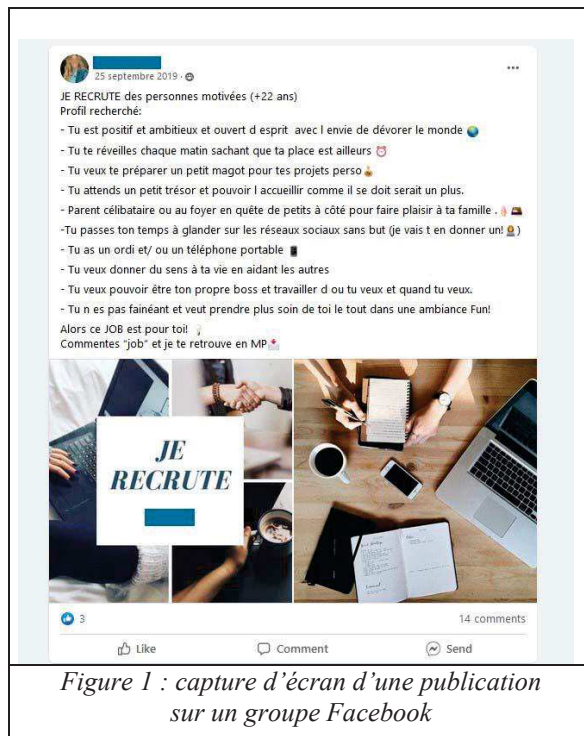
25 septembre 2019 ·

JE RECRUTE des personnes motivées (+22 ans)
Profil recherché:
- Tu est positif et ambitieux et ouvert d esprit avec l envie de dévorer le monde
- Tu te réveilles chaque matin sachant que ta place est ailleurs
- Tu veux te préparer un petit magot pour tes projets perso
- Tu attends un petit trésor et pouvoir l accueillir comme il se doit serait un plus.
- Parent célibataire ou au foyer en quête de petits à côté pour faire plaisir à ta famille .
-Tu passes ton temps à glander sur les réseaux sociaux sans but (je vais t en donner un!)
- Tu as un ordi et/ ou un téléphone portable
- Tu veux donner du sens à ta vie en aidant les autres
- Tu veux pouvoir être ton propre boss et travailler d ou tu veux et quand tu veux.
- Tu n es pas fainéant et veut prendre plus soin de toi le tout dans une ambiance Fun!
Alors ce JOB est pour toi!
Commentes "job" et je te retrouve en MP

JE RECRUTE

3
14 comments

Like
Comment
Send

Figure 1 : capture d'écran d'une publication sur un groupe Facebook